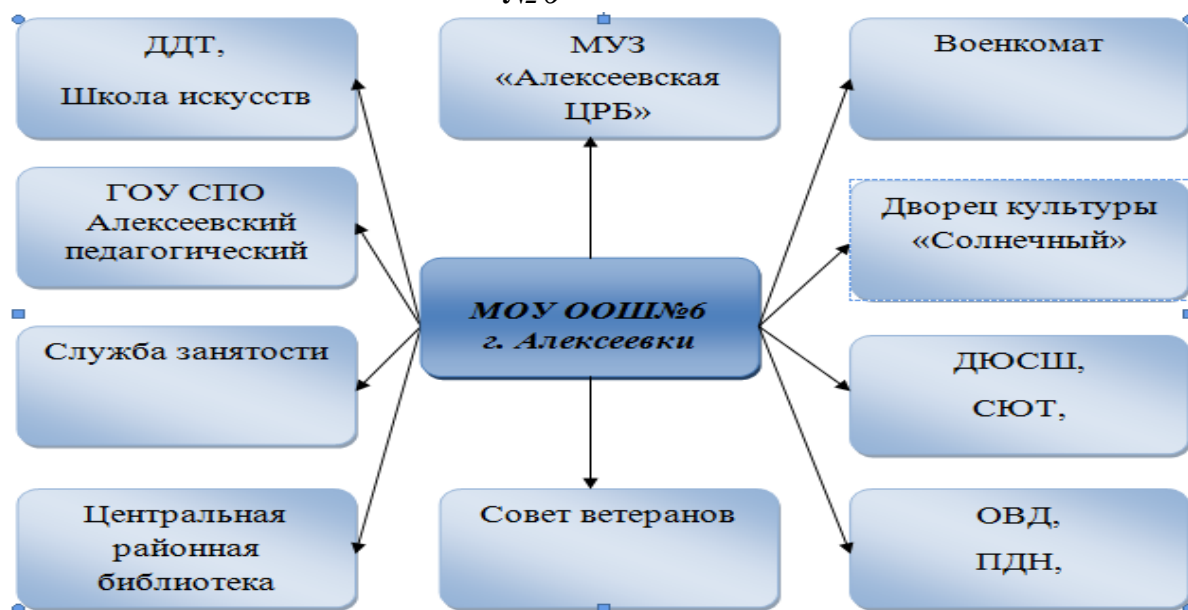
№6

ДДТ,

Школа искусств

МУЗ «Алексеевская ЦРБ»

Военкомат

ГОУ СПО Алексеевский педагогический

Дворец культуры «Солнечный»

МОУ ООШ№6 г. Алексеевки

Служба занятости

ДЮСШ,

СЮТ,

Центральная районная библиотека

Совет ветеранов

ОВД,

ПДН,